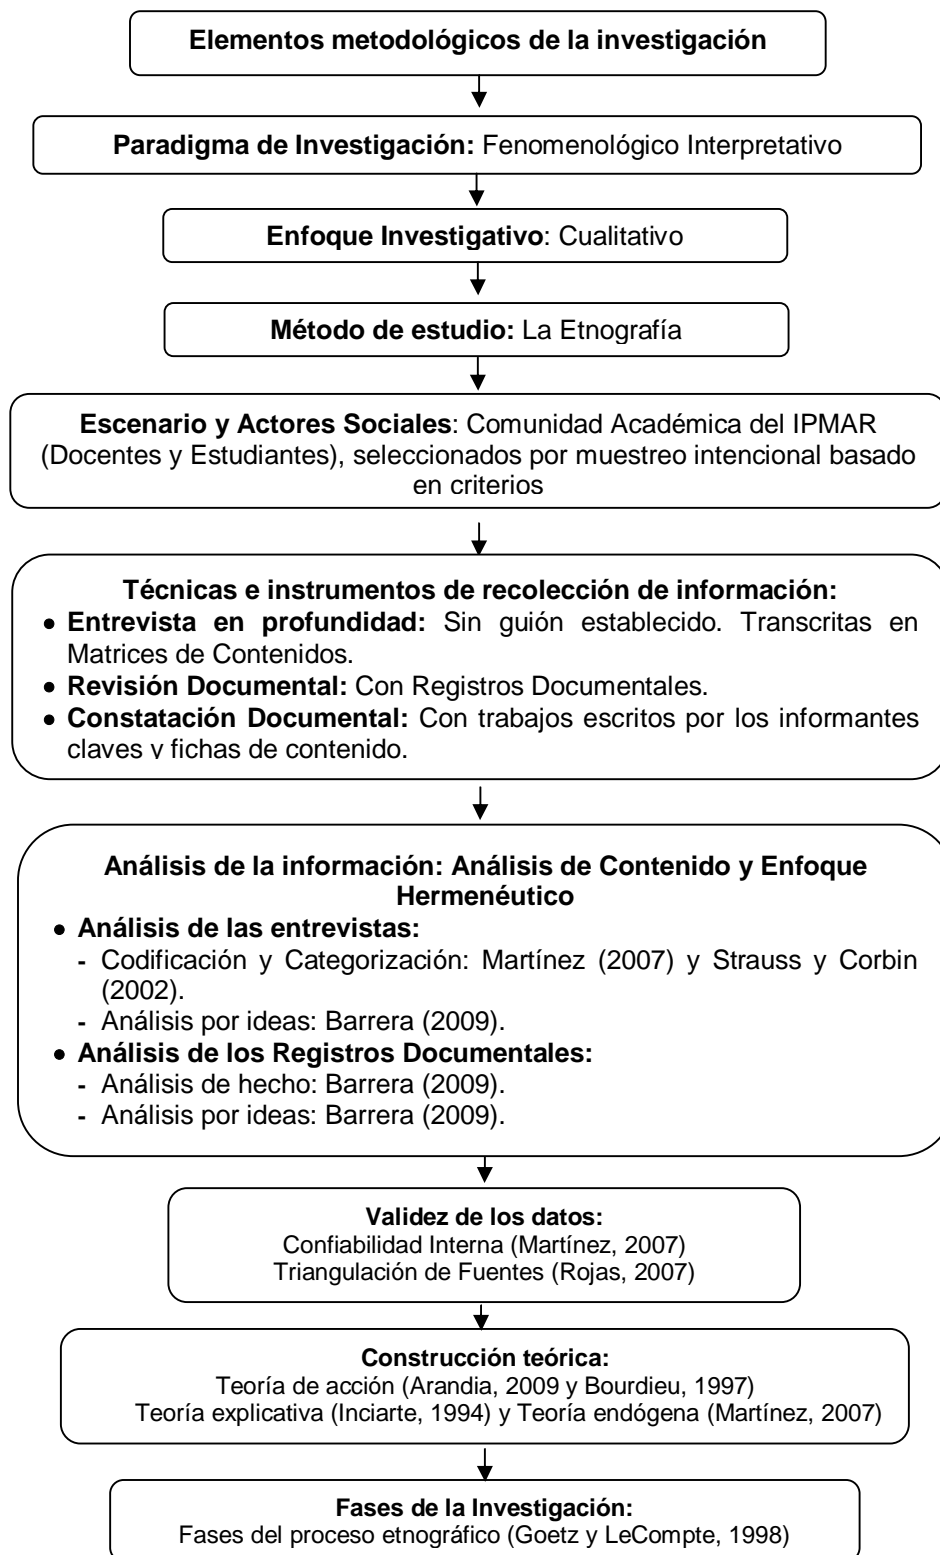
Elementos metodológicos de la investigación

Paradigma de Investigación: Fenomenológico Interpretativo

Enfoque Investigativo: Cualitativo

Método de estudio: La Etnografía

Escenario y Actores Sociales: Comunidad Académica del IPMAR (Docentes y Estudiantes), seleccionados por muestreo intencional basado en criterios

Técnicas e instrumentos de recolección de información:
- Entrevista en profundidad: Sin guión establecido. Transcritas en Matrices de Contenidos.
- Revisión Documental: Con Registros Documentales.
- Constatación Documental: Con trabajos escritos por los informantes claves y fichas de contenido.

Análisis de la información: Análisis de Contenido y Enfoque Hermenéutico
- Análisis de las entrevistas:
  - Codificación y Categorización: Martínez (2007) y Strauss y Corbin (2002).
  - Análisis por ideas: Barrera (2009).
- Análisis de los Registros Documentales:
  - Análisis de hecho: Barrera (2009).
  - Análisis por ideas: Barrera (2009).

Validez de los datos:
Confiabilidad Interna (Martínez, 2007)
Triangulación de Fuentes (Rojas, 2007)

Construcción teórica:
Teoría de acción (Arandia, 2009 y Bourdieu, 1997)
Teoría explicativa (Inciarte, 1994) y Teoría endógena (Martínez, 2007)

Fases de la Investigación:
Fases del proceso etnográfico (Goetz y LeCompte, 1998)